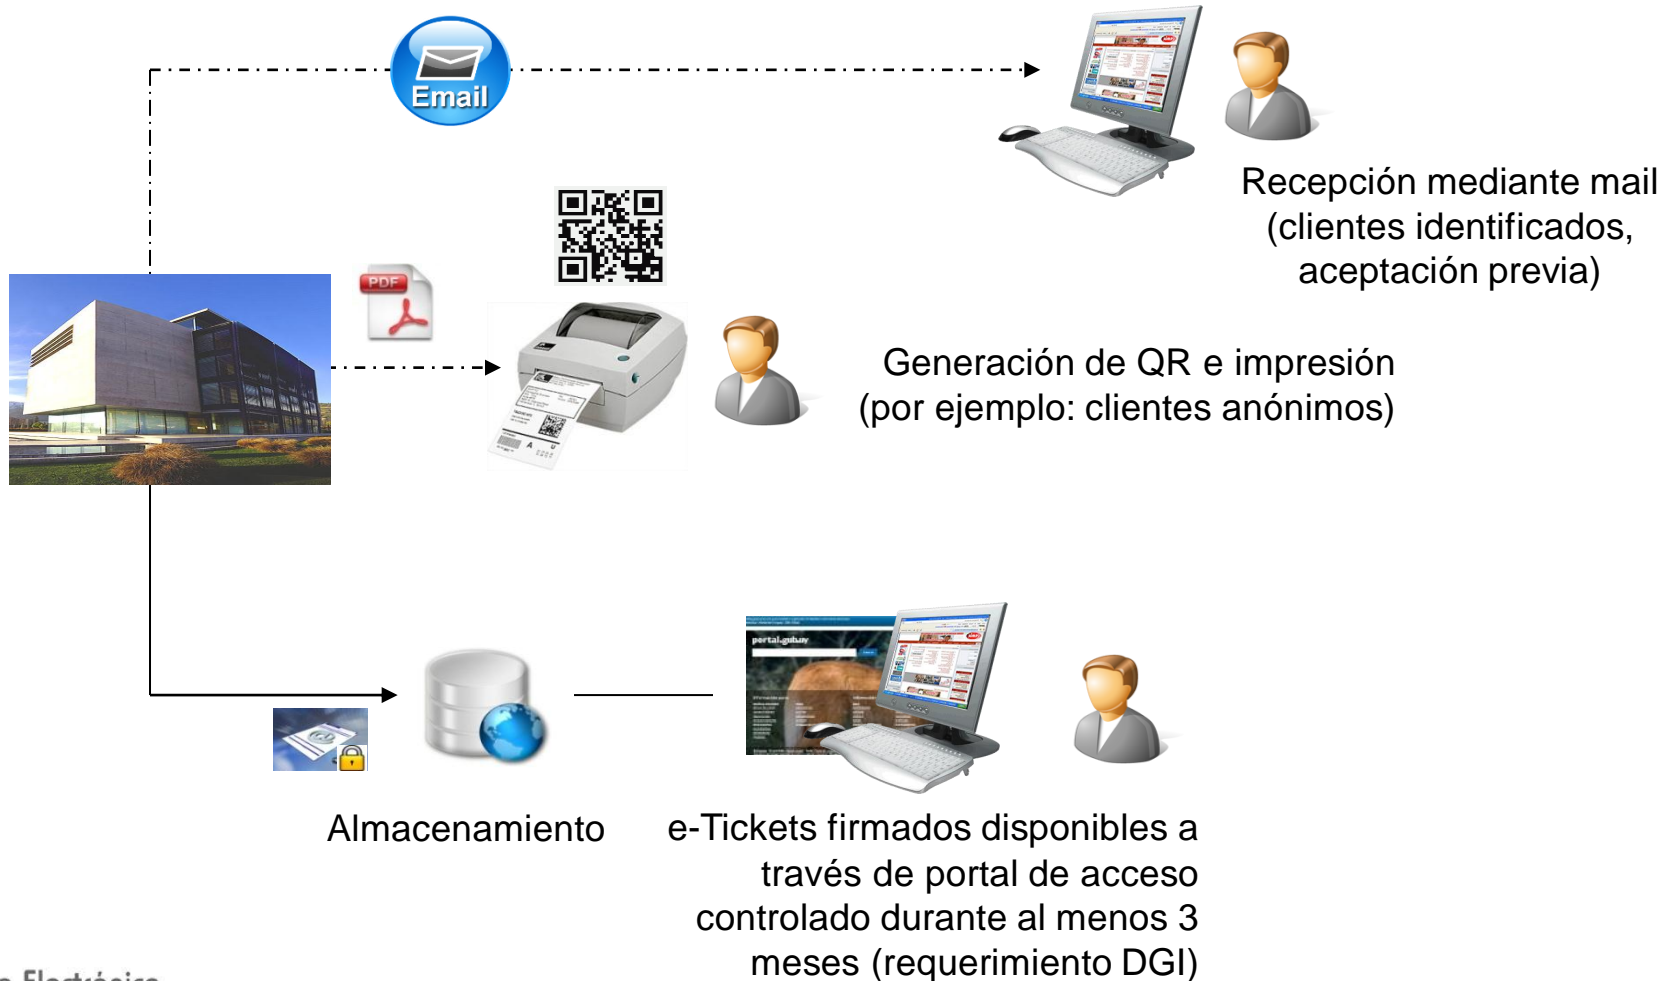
Email

Recepción mediante mail (clientes identificados, aceptación previa)

PDF

Generación de QR e impresión (por ejemplo: clientes anónimos)

portal.gub.uy

Almacenamiento

e-Tickets firmados disponibles a través de portal de acceso controlado durante al menos 3 meses (requerimiento DGI)

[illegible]